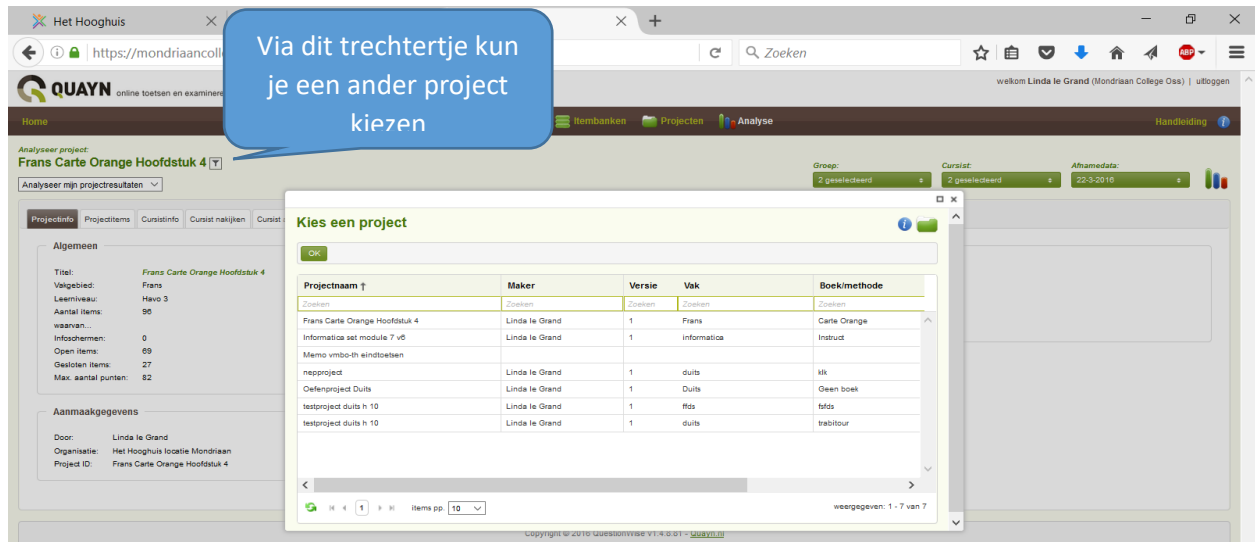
Het Hooghuis

https://mondriaancoll

Zoeken

Via dit trechtertje kun je een ander project kiezen

QUAYN online toetsen en examineren

welkom Linda le Grand (Mondriaan College Oss) | uitloggen

Home

Itembanken Projecten Analyse

Handleiding

Analyseer project:
Frans Carte Orange Hoofdstuk 4

Analyseer mijn projectresultaten

Groep: 2 geselecteerd
Cursist: 2 geselecteerd
Afnamedata: 22-3-2016

Projectinfo | Projectitems | Cursistinfo | Cursist nakijken | Cursist

Algemeen

Titel: Frans Carte Orange Hoofdstuk 4
Vakgebied: Frans
Leerniveau: Havo 3
Aantal items: 96
waarvan...
Infoschermen: 0
Open items: 69
Gesloten items: 27
Max. aantal punten: 82

Aanmaakgegevens

Door: Linda le Grand
Organisatie: Het Hooghuis locatie Mondriaan
Project ID: Frans Carte Orange Hoofdstuk 4

Kies een project

OK

| Projectnaam ↑ | Maker | Versie | Vak | Boek/methode |
|---|---|---|---|---|
| Zoeken | Zoeken | Zoeken | Zoeken | Zoeken |
| Frans Carte Orange Hoofdstuk 4 | Linda le Grand | 1 | Frans | Carte Orange |
| Informatica set module 7 v6 | Linda le Grand | 1 | informatica | Instruct |
| Memo vmbo-th eindtoetsen | | | | |
| nepproject | Linda le Grand | 1 | duits | klk |
| Oefenproject Duits | Linda le Grand | 1 | Duits | Geen boek |
| testproject duits h 10 | Linda le Grand | 1 | ffds | fsfds |
| testproject duits h 10 | Linda le Grand | 1 | duits | trabitour |

1 items pp. 10

weergegeven: 1 - 7 van 7

Copyright © 2016 QuestionWise V1.4.8.81 - Quayn.nl